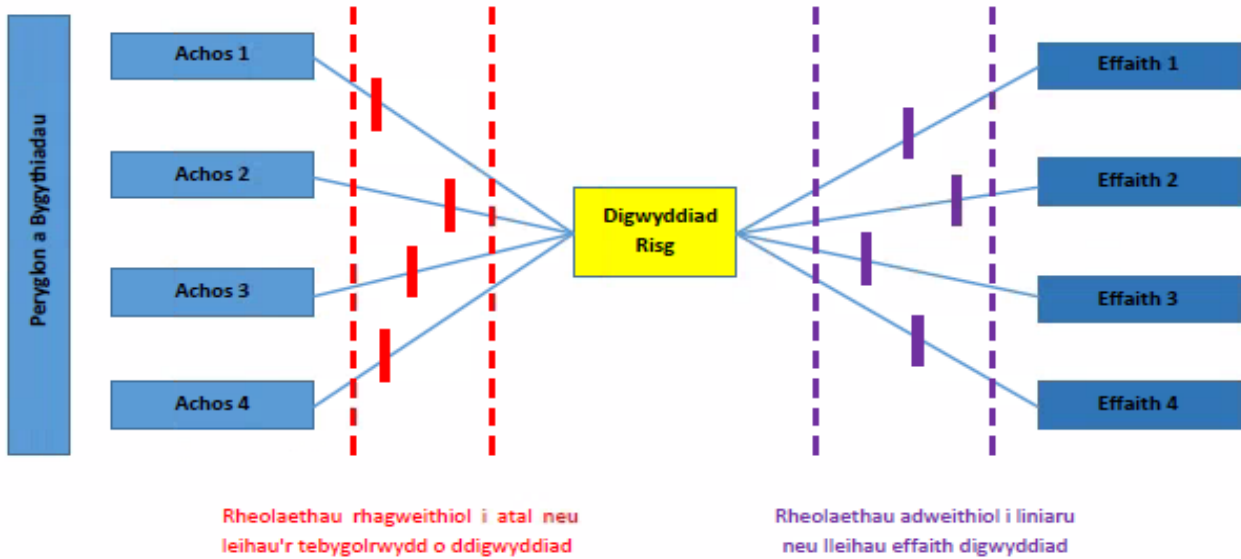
Peryglon a Bygythiadau

Achos 1

Achos 2

Achos 3

Achos 4

Digwyddiad Risg

Effaith 1

Effaith 2

Effaith 3

Effaith 4

Rheolaethau rhagweithiol i atal neu leihau'r tebygolrwydd o ddigwyddiad

Rheolaethau adweithiol i liniaru neu lleihau effaith digwyddiad